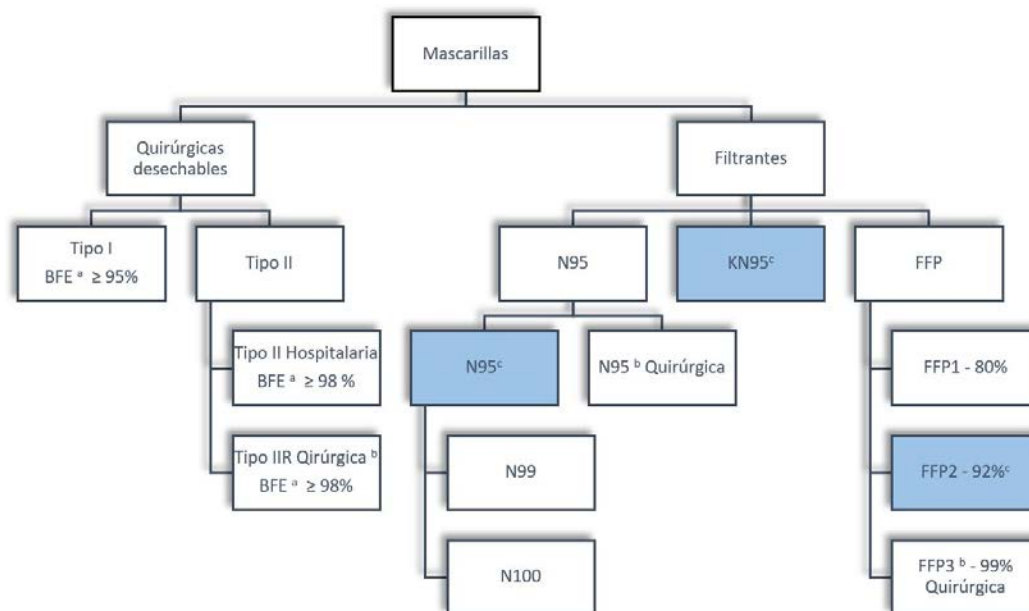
Mascarillas

Quirúrgicas desechables

Filtrantes

Tipo I
BFE $^{a}$ ≥ 95%

Tipo II

N95

KN95$^{c}$

FFP

Tipo II Hospitalaria
BFE $^{a}$ ≥ 98 %

Tipo IIR Qirúrgica $^{b}$
BFE $^{a}$ ≥ 98%

N95$^{c}$

N95 $^{b}$ Quirúrgica

N99

N100

FFP1 - 80%

FFP2 - 92%$^{c}$

FFP3 $^{b}$ - 99%
Quirúrgica